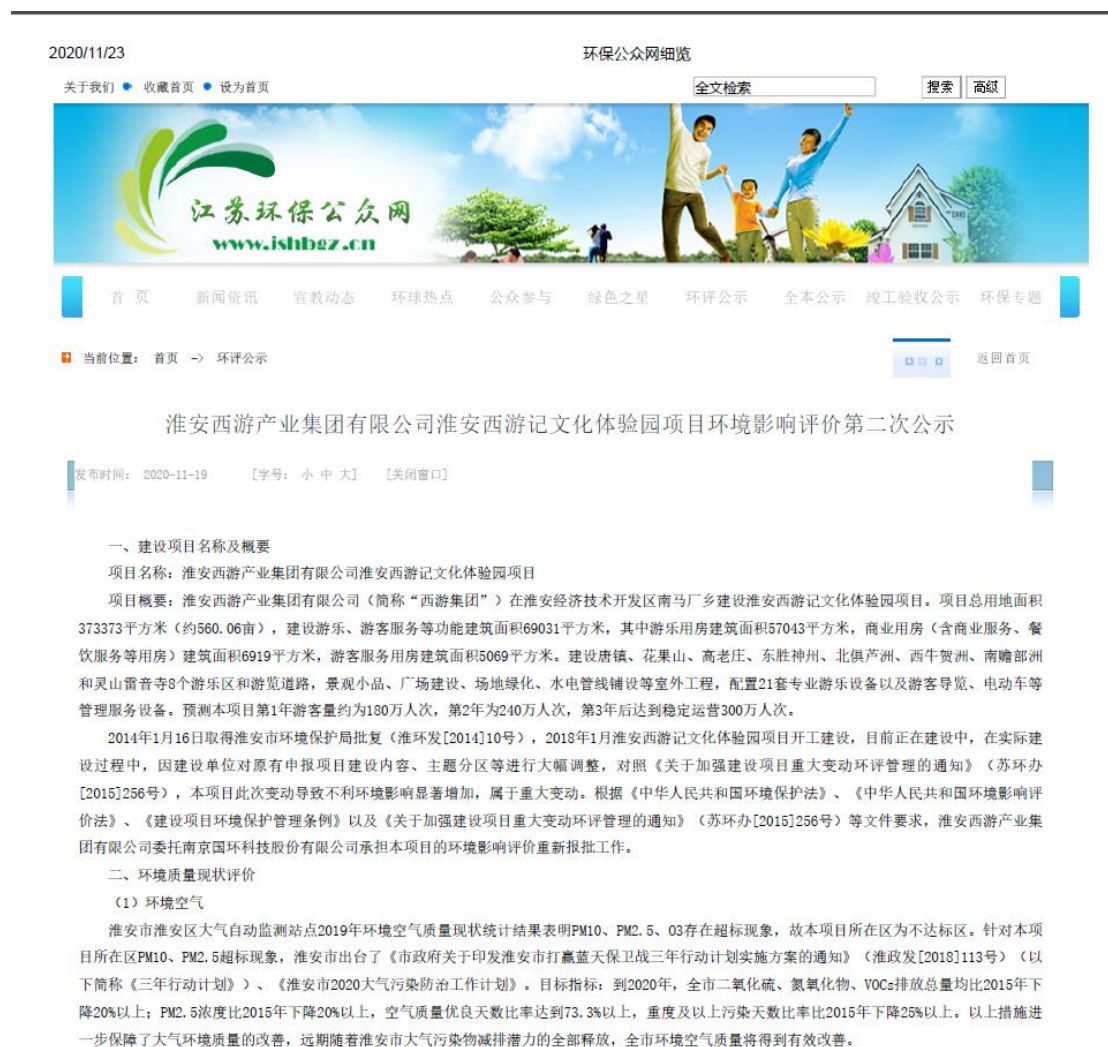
2020/11/23

环保公众网细览

关于我们 ● 收藏首页 ● 设为首页

全文检索 搜索 高級

江苏环保公众网
www.jshbgz.cn

首 页 新闻资讯 宣教动态 环球热点 公众参与 绿色之星 环评公示 全本公示 竣工验收公示 环保专题

当前位置： 首页 -> 环评公示

返回首页

淮安西游产业集团有限公司淮安西游记文化体验园项目环境影响评价第二次公示

发布时间： 2020-11-19 [字号： 小 中 大] [关闭窗口]

一、建设项目名称及概要

项目名称：淮安西游产业集团有限公司淮安西游记文化体验园项目

项目概要：淮安西游产业集团有限公司（简称“西游集团”）在淮安经济技术开发区南马厂乡建设淮安西游记文化体验园项目。项目总用地面积373373平方米（约560.06亩），建设游乐、游客服务等功能建筑面积69031平方米，其中游乐用房建筑面积57043平方米，商业用房（含商业服务、餐饮服务等用房）建筑面积6919平方米，游客服务用房建筑面积5069平方米。建设唐镇、花果山、高老庄、东胜神州、北俱芦洲、西牛贺洲、南赡部洲和灵山雷音寺8个游乐区和游览道路，景观小品、广场建设、场地绿化、水电管线铺设等室外工程，配置21套专业游乐设备以及游客导览、电动车等管理服务设备。预测本项目第1年游客量约为180万人次，第2年为240万人次，第3年后达到稳定运营300万人次。

2014年1月16日取得淮安市环境保护局批复（淮环发[2014]10号），2018年1月淮安西游记文化体验园项目开工建设，目前正在建设中，在实际建设过程中，因建设单位对原有申报项目建设内容、主题分区等进行大幅调整，对照《关于加强建设项目重大变动环评管理的通知》（苏环办[2015]256号），本项目此次变动导致不利环境影响显著增加，属于重大变动。根据《中华人民共和国环境保护法》、《中华人民共和国环境影响评价法》、《建设项目环境保护管理条例》以及《关于加强建设项目重大变动环评管理的通知》（苏环办[2015]256号）等文件要求，淮安西游产业集团有限公司委托南京国环科技股份有限公司承担本项目的环境影响评价重新报批工作。

二、环境质量现状评价

（1）环境空气

淮安市淮安区大气自动监测站点2019年环境空气质量现状统计结果表明PM10、PM2.5、O3存在超标现象，故本项目所在区为不达标区。针对本项目所在区PM10、PM2.5超标现象，淮安市出台了《市政府关于印发淮安市打赢蓝天保卫战三年行动计划实施方案的通知》（淮政发[2018]113号）（以下简称《三年行动计划》）、《淮安市2020大气污染防治工作计划》。目标指标：到2020年，全市二氧化硫、氮氧化物、VOCs排放总量均比2015年下降20%以上；PM2.5浓度比2015年下降20%以上，空气质量优良天数比率达到73.3%以上，重度及以上污染天数比率比2015年下降25%以上。以上措施进一步保障了大气环境质量的改善，远期随着淮安市大气污染物减排潜力的全部释放，全市环境空气质量将得到有效改善。